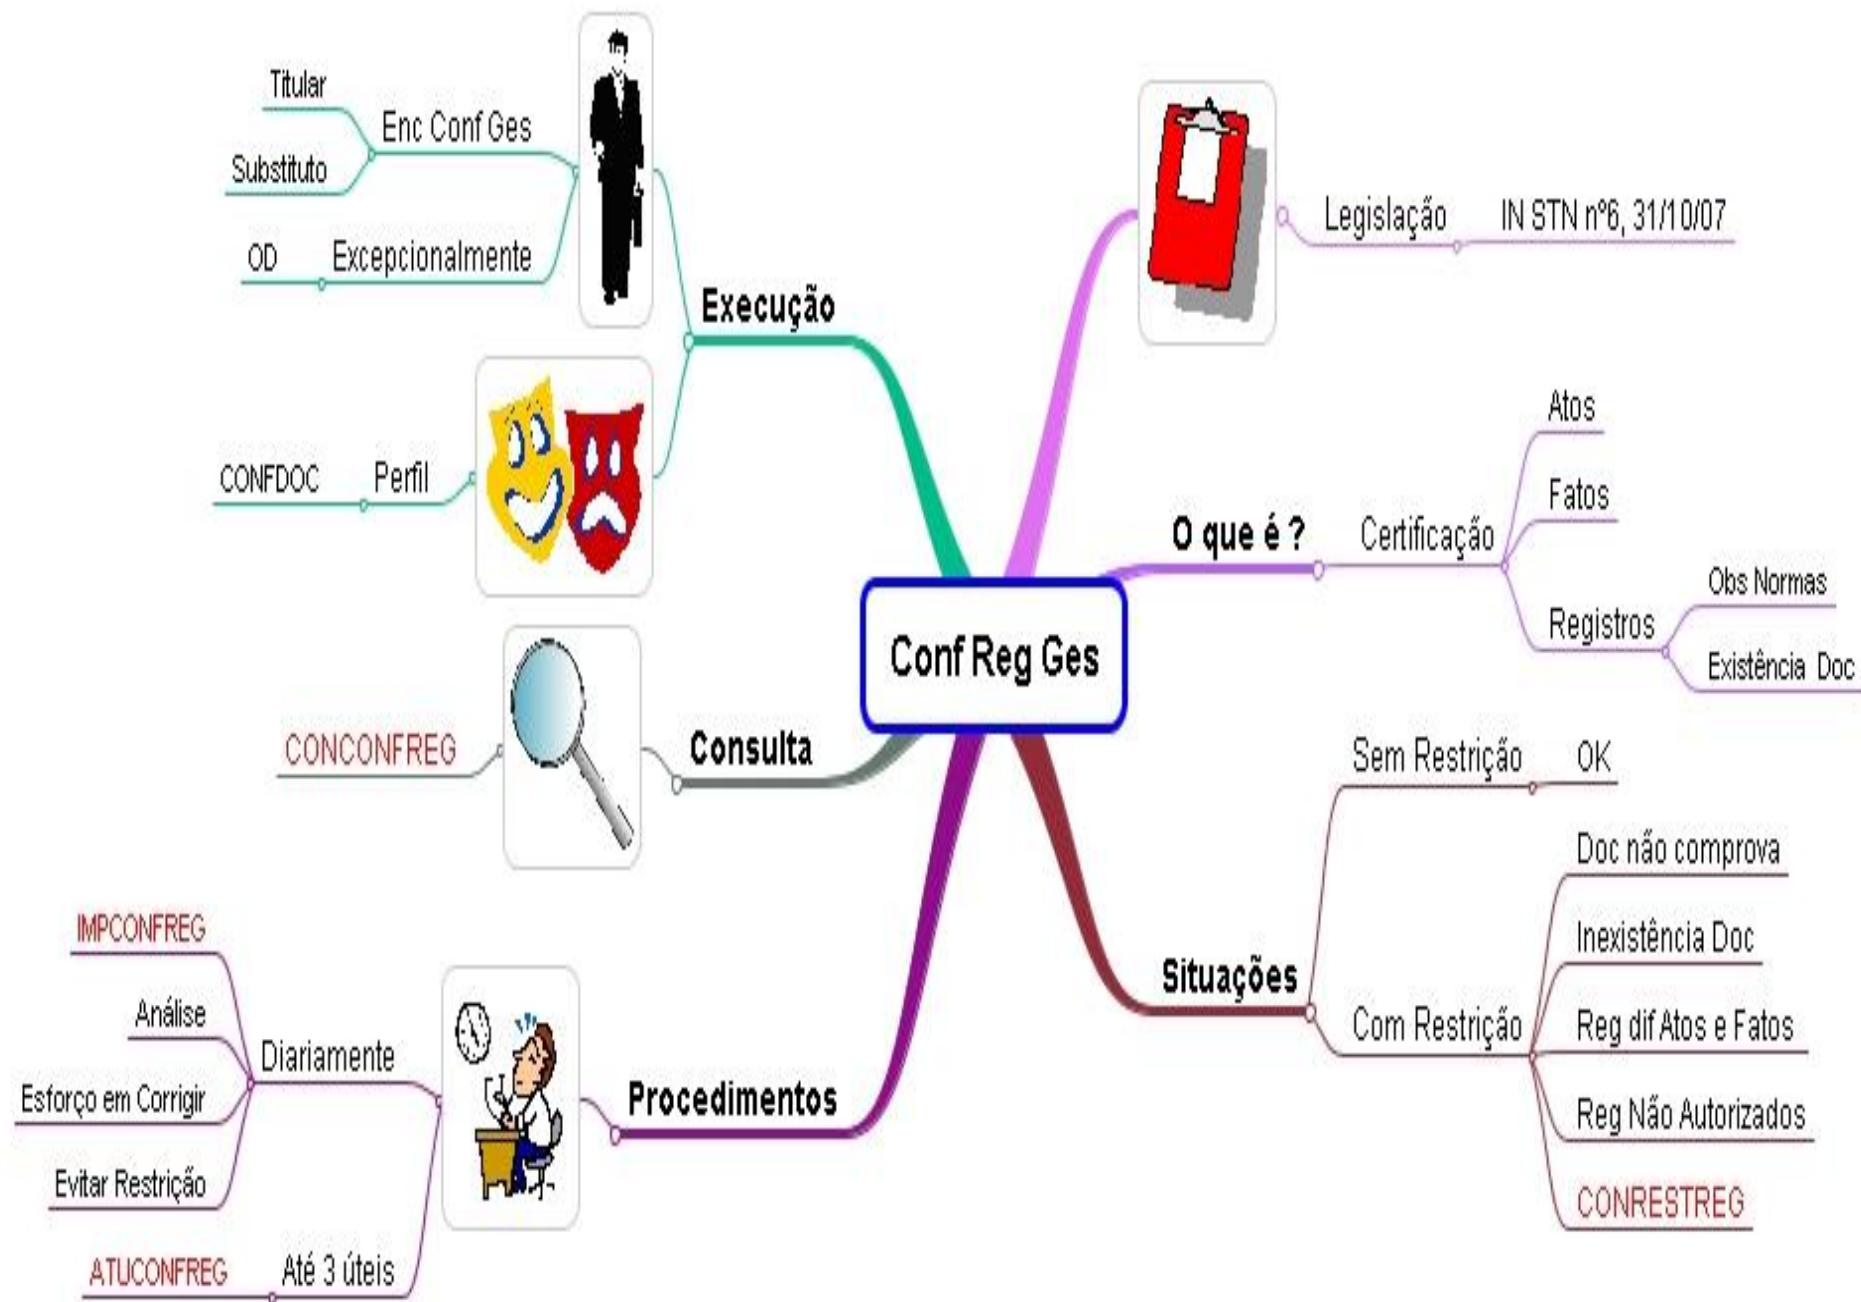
Conf Reg Ges

Execução
Enc Conf Ges
Titular
Substituto
Excepcionalmente
OD
Perfil
CONFDOC

Consulta
CONCONFREG

Procedimentos
Diariamente
IMPCONFREG
Análise
Esforço em Corrigir
Evitar Restrição
Até 3 úteis
ATUCONFREG

Legislação
IN STN nº6, 31/10/07

O que é ?
Certificação
Atos
Fatos
Registros
Obs Normas
Existência Doc

Situações
Sem Restrição
OK
Com Restrição
Doc não comprova
Inexistência Doc
Reg dif Atos e Fatos
Reg Não Autorizados
CONRESTREG